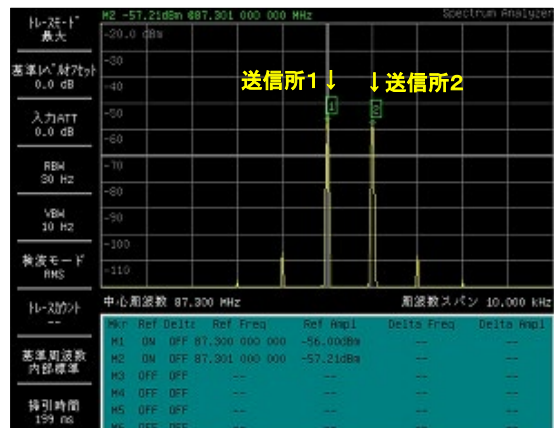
トレースモード
最大

基準レベルオフセット
0.0 dB

入力ATT
0.0 dB

RBW
30 Hz

VBW
10 Hz

検波モード
RMS

トレースカウント
--

基準周波数
内部標準

掃引時間
199 ms

M2 -57.21dBm @87.301 000 000 MHz

Spectrum Analyzer

-20.0 dBm

-30

-40

-50

-60

-70

-80

-90

-100

-110

送信所1↓

↓送信所2

1

2

中心周波数 87.300 MHz

周波数スパン 10.000 kHz

| Mkr | Ref | Delta | Ref Freq | Ref Ampl | Delta Freq | Delta Ampl |
|---|---|---|---|---|---|---|
| M1 | ON | OFF | 87.300 000 000 | -56.00dBm | -- | -- |
| M2 | ON | OFF | 87.301 000 000 | -57.21dBm | -- | -- |
| M3 | OFF | OFF | -- | -- | -- | -- |
| M4 | OFF | OFF | -- | -- | -- | -- |
| M5 | OFF | OFF | -- | -- | -- | -- |
| M6 | OFF | OFF | -- | -- | -- | -- |